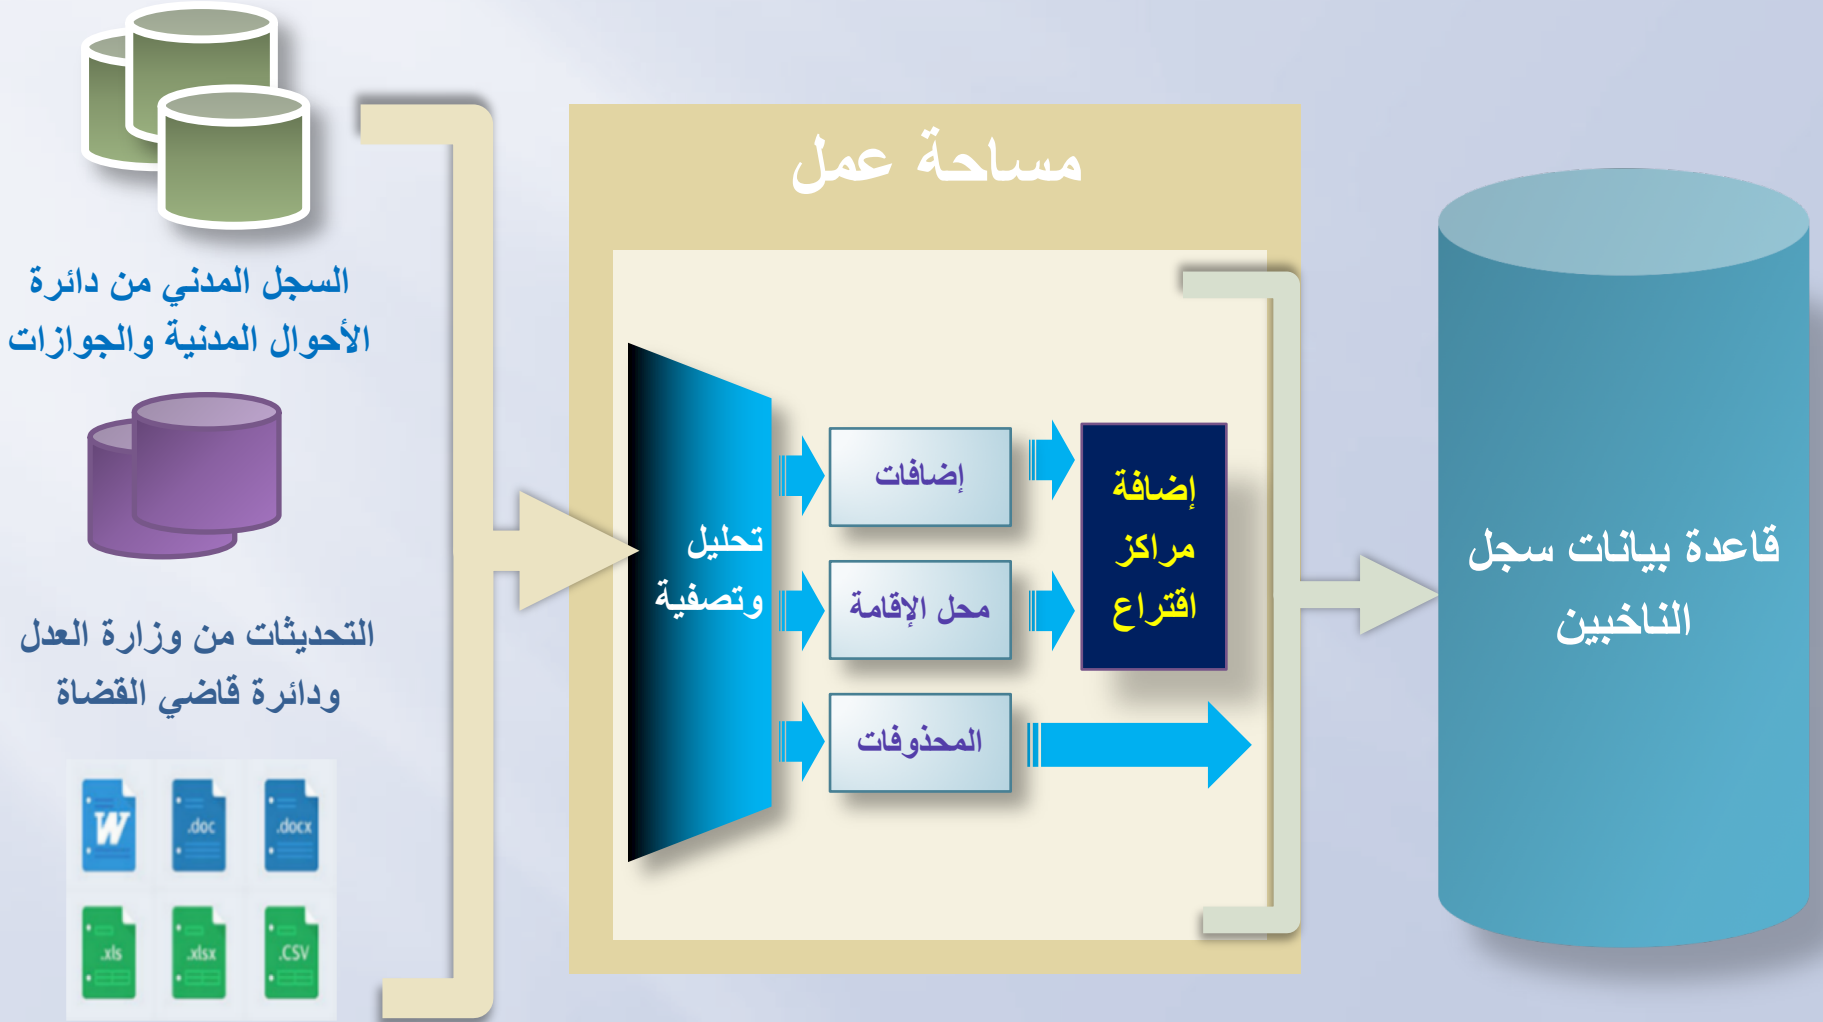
مساحة عمل

السجل المدني من دائرة الأحوال المدنية والجوازات

التحديثات من وزارة العدل ودائرة قاضي القضاة

W
.doc
.docx
.xls
.xlsx
.CSV

تحليل وتصفية

إضافات

محل الإقامة

المحذوفات

إضافة مراكز اقتراع

قاعدة بيانات سجل الناخبين